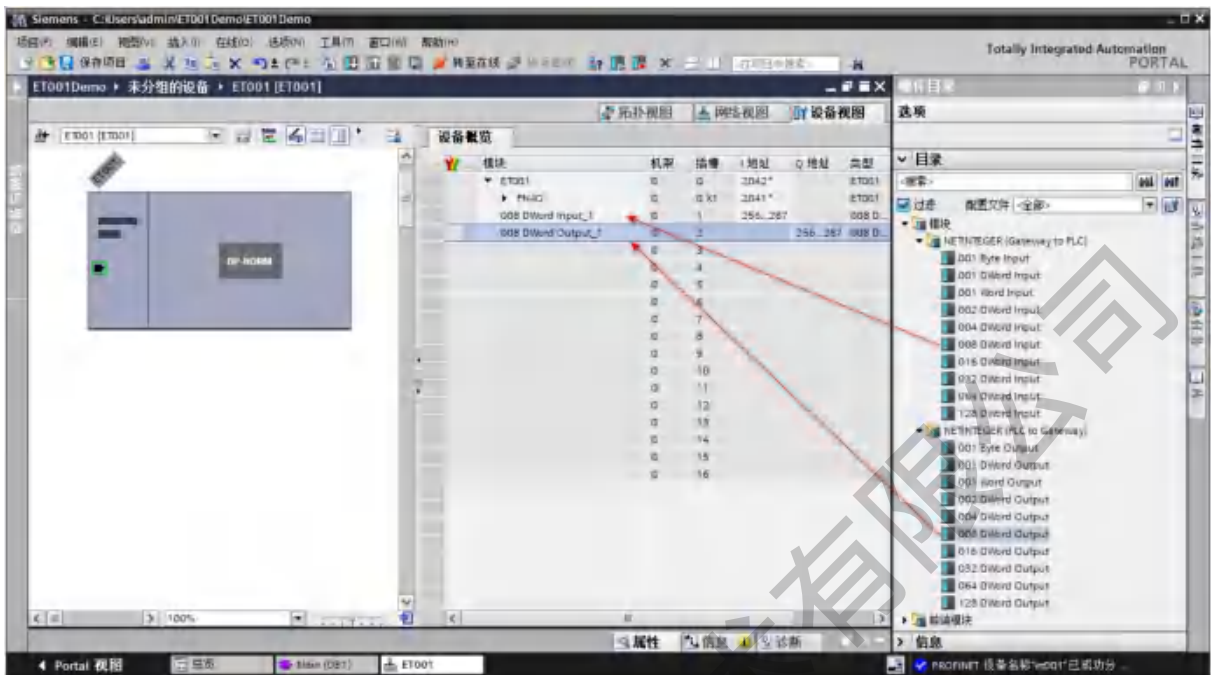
Siemens - C:\Users\admin\ET001Demo\ET001Demo

项目(P) 编辑(E) 视图(V) 插入(I) 在线(O) 选项(N) 工具(T) 窗口(W) 帮助(H)

保存项目 转至在线 转至离线

Totally Integrated Automation PORTAL

ET001Demo ▸ 未分组的设备 ▸ ET001 [ET001]

拓扑视图 网络视图 设备视图

ET001 [ET001]

ET001

DP-NORM

100%

设备概览

| 模块 | 机架 | 插槽 | I 地址 | Q 地址 | 类型 |
|---|---|---|---|---|---|
| ET001 | 0 | 0 | 2042* | | ET001 |
| PN-IO | 0 | 0 X1 | 2041* | | ET001 |
| 008 DWord Input_1 | 0 | 1 | 256...287 | | 008 D... |
| 008 DWord Output_1 | 0 | 2 | | 256...287 | 008 D... |
| | 0 | 3 | | | |
| | 0 | 4 | | | |
| | 0 | 5 | | | |
| | 0 | 6 | | | |
| | 0 | 7 | | | |
| | 0 | 8 | | | |
| | 0 | 9 | | | |
| | 0 | 10 | | | |
| | 0 | 11 | | | |
| | 0 | 12 | | | |
| | 0 | 13 | | | |
| | 0 | 14 | | | |
| | 0 | 15 | | | |
| | 0 | 16 | | | |

硬件目录

选项

目录

<搜索>

过滤 配置文件 <全部>

模块

NETINTEGER (Gateway to PLC)
001 Byte Input
001 DWord Input
001 Word Input
002 DWord Input
004 DWord Input
008 DWord Input
016 DWord Input
032 DWord Input
064 DWord Input
128 DWord Input
NETINTEGER (PLC to Gateway)
001 Byte Output
001 DWord Output
001 Word Output
002 DWord Output
004 DWord Output
008 DWord Output
016 DWord Output
032 DWord Output
064 DWord Output
128 DWord Output
前端模块

信息

属性 信息 诊断

Portal 视图 总览 Main (OB1) ET001

PROFINET 设备名称"et001"已成功分 ...